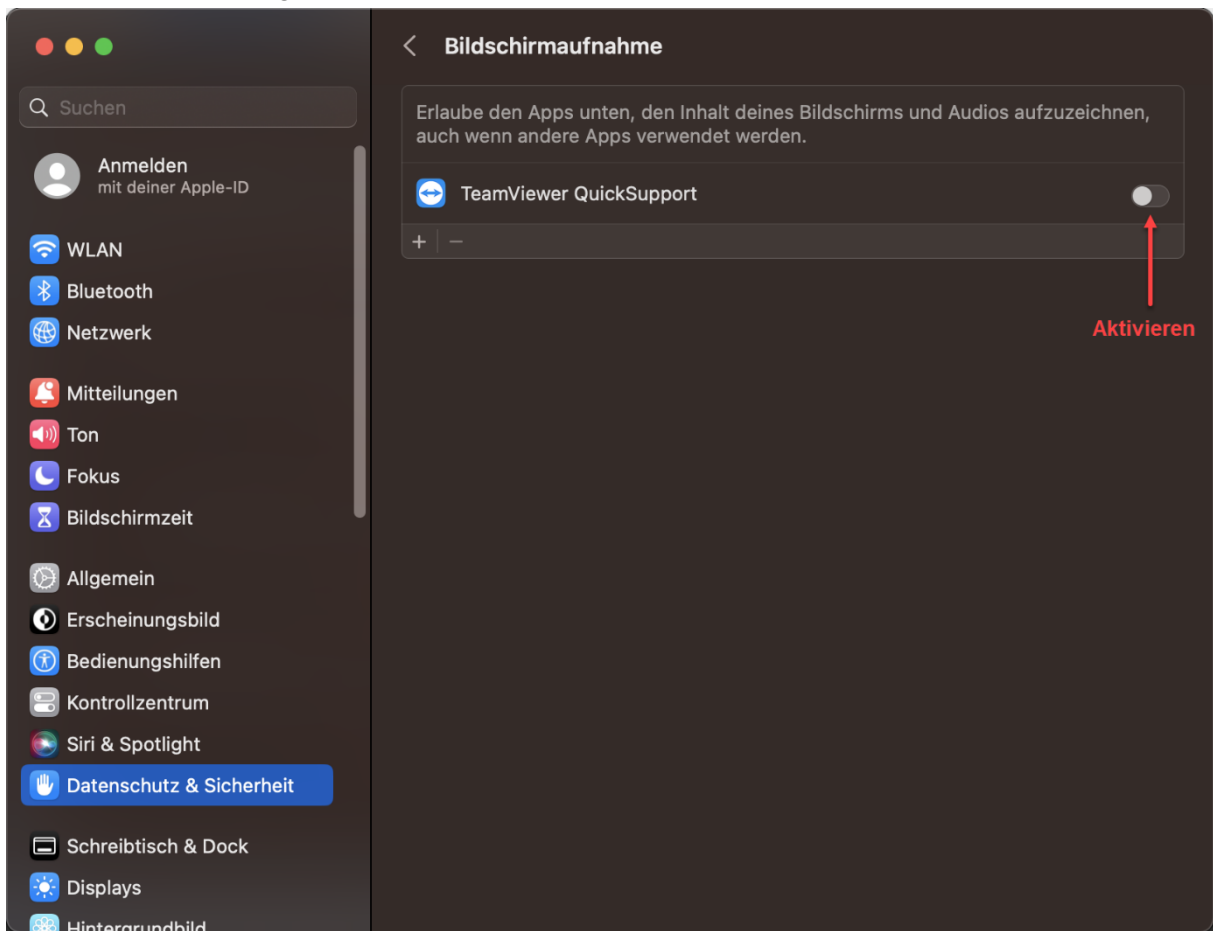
Suchen

Anmelden
mit deiner Apple-ID

WLAN
Bluetooth
Netzwerk

Mitteilungen
Ton
Fokus
Bildschirmzeit

Allgemein
Erscheinungsbild
Bedienungshilfen
Kontrollzentrum
Siri & Spotlight
Datenschutz & Sicherheit

Schreibtisch & Dock
Displays
Hintergrundbild

Bildschirmaufnahme

Erlaube den Apps unten, den Inhalt deines Bildschirms und Audios aufzuzeichnen, auch wenn andere Apps verwendet werden.

TeamViewer QuickSupport

+ −

Aktivieren